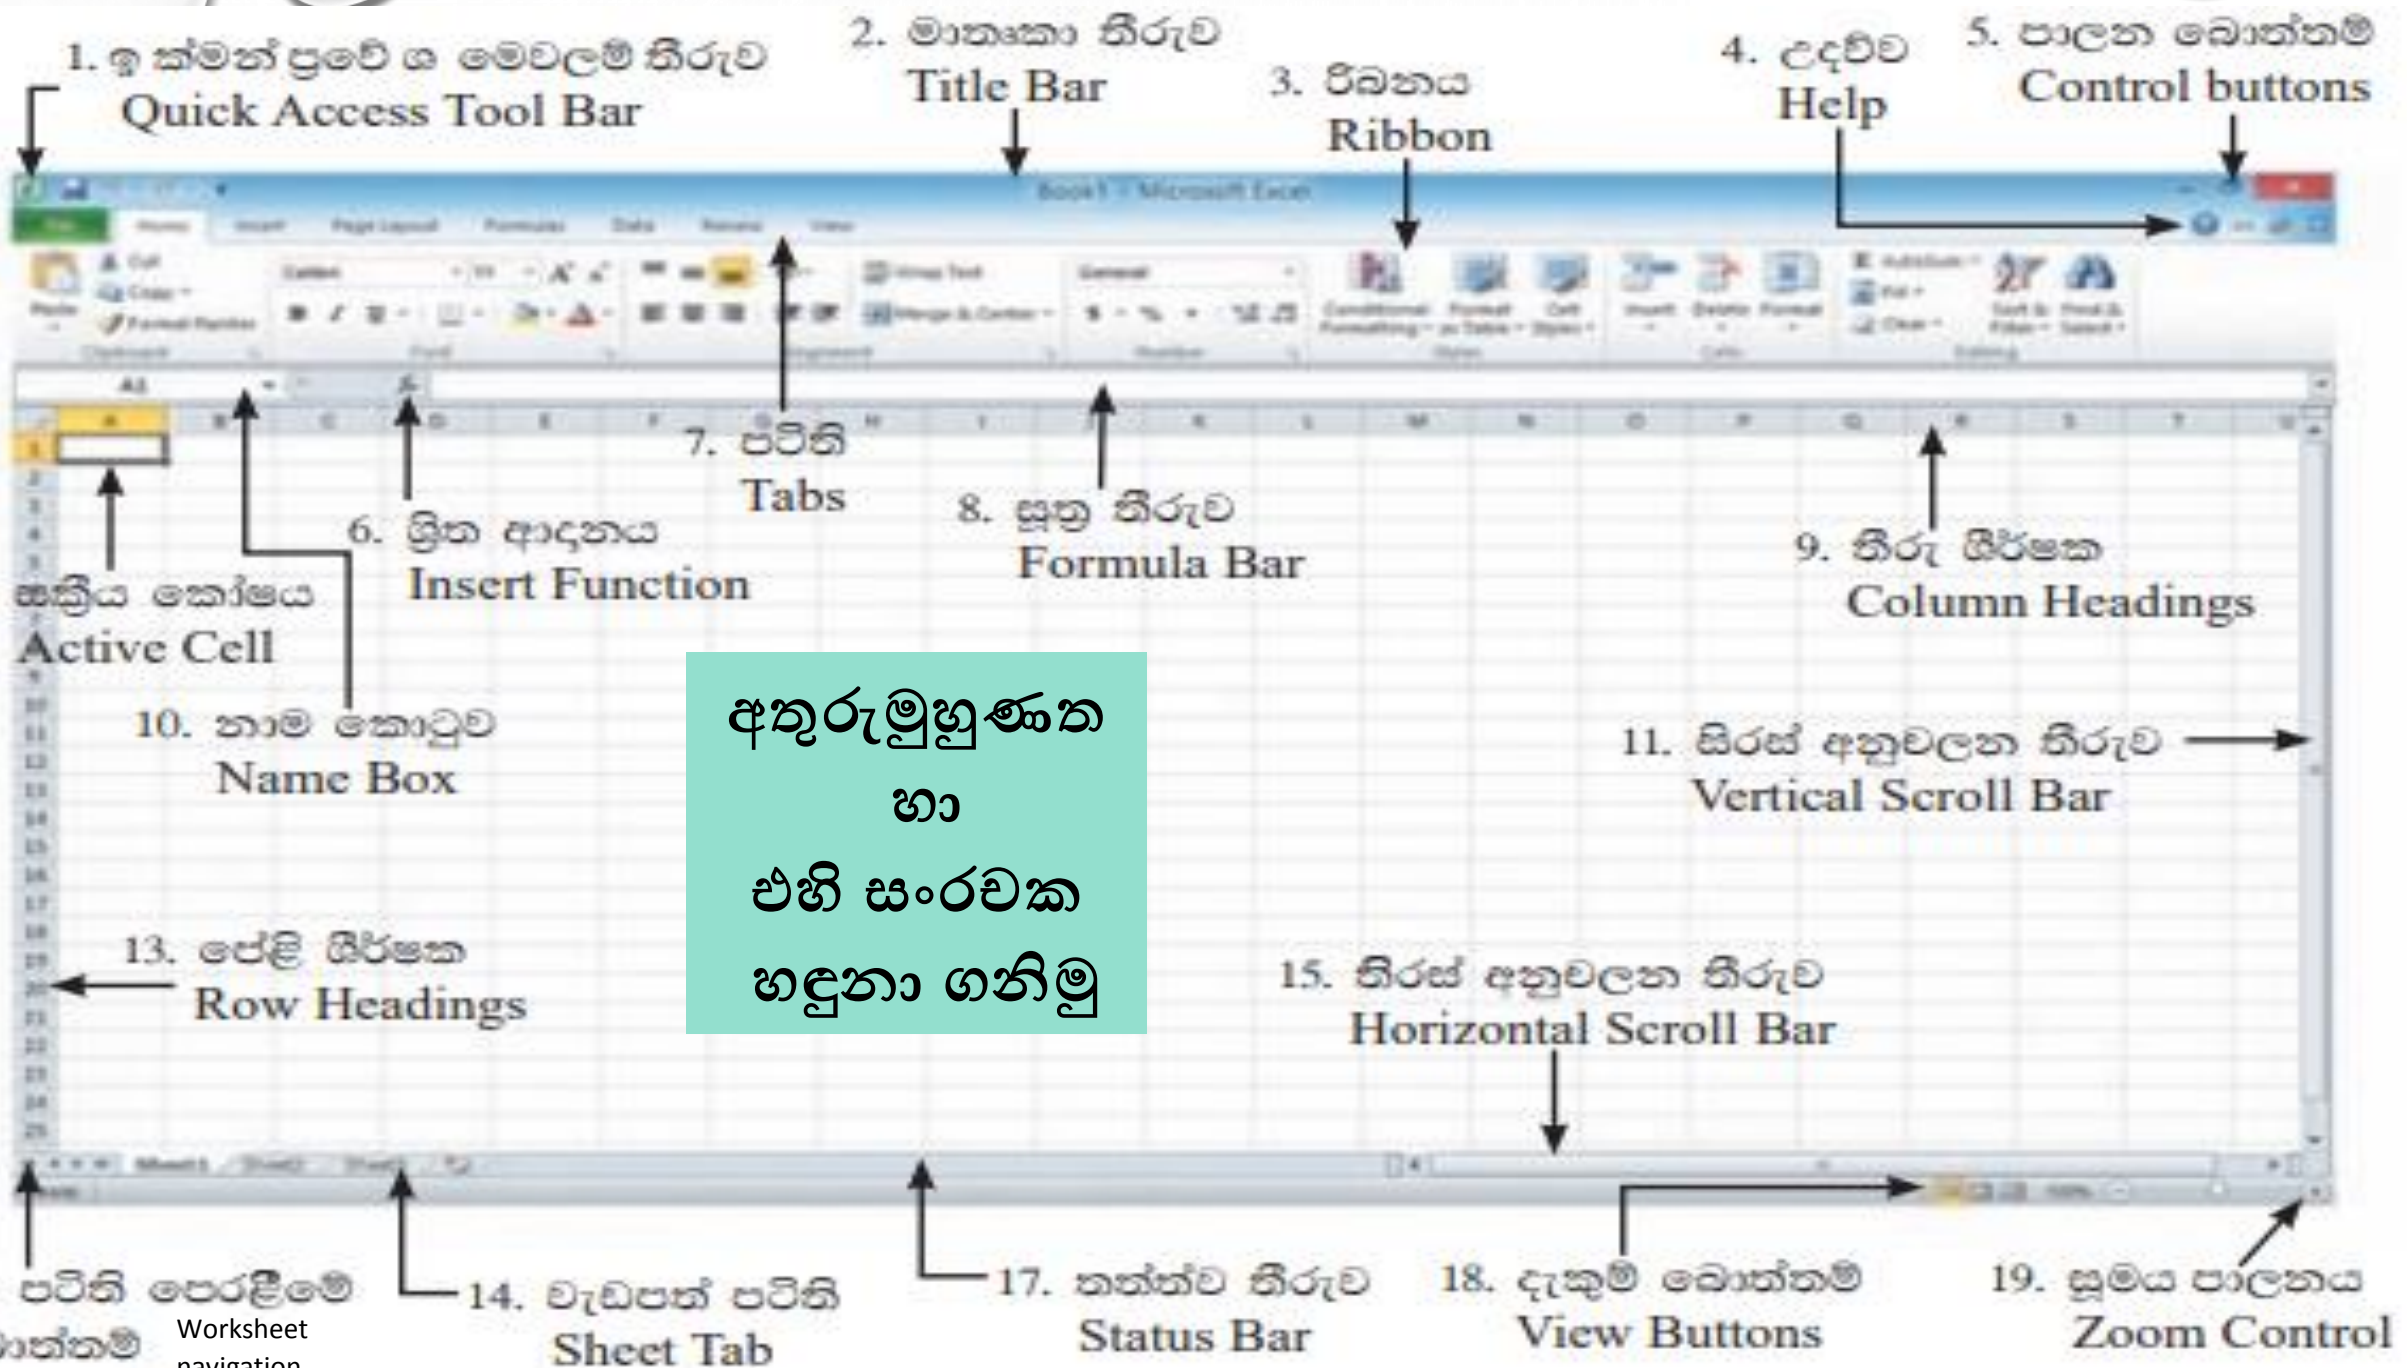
1. ඉ ක්මන් ප්‍රවේශ මෙවලම් තීරුව
Quick Access Tool Bar

2. මාතෘකා තීරුව
Title Bar

3. රිබනය
Ribbon

4. උදව්ව
Help

5. පාලන බොත්තම්
Control buttons

7. පටිති
Tabs

6. ශ්‍රිත ආදානය
Insert Function

8. සූත්‍ර තීරුව
Formula Bar

9. තීරු ශීර්ෂක
Column Headings

සක්‍රිය කෝෂය
Active Cell

10. නාම කොටුව
Name Box

අතුරුමුහුණත
හා
එහි සංරචක
හඳුනා ගනිමු

11. සිරස් අනුචලන තීරුව
Vertical Scroll Bar

13. පේළි ශීර්ෂක
Row Headings

15. තිරස් අනුචලන තීරුව
Horizontal Scroll Bar

පටිති පෙරළීමේ
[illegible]ත්තම් Worksheet navigation

14. වැඩපත් පටිති
Sheet Tab

17. තත්ත්ව තීරුව
Status Bar

18. දැකුම් බොත්තම්
View Buttons

19. භූමිය පාලනය
Zoom Control